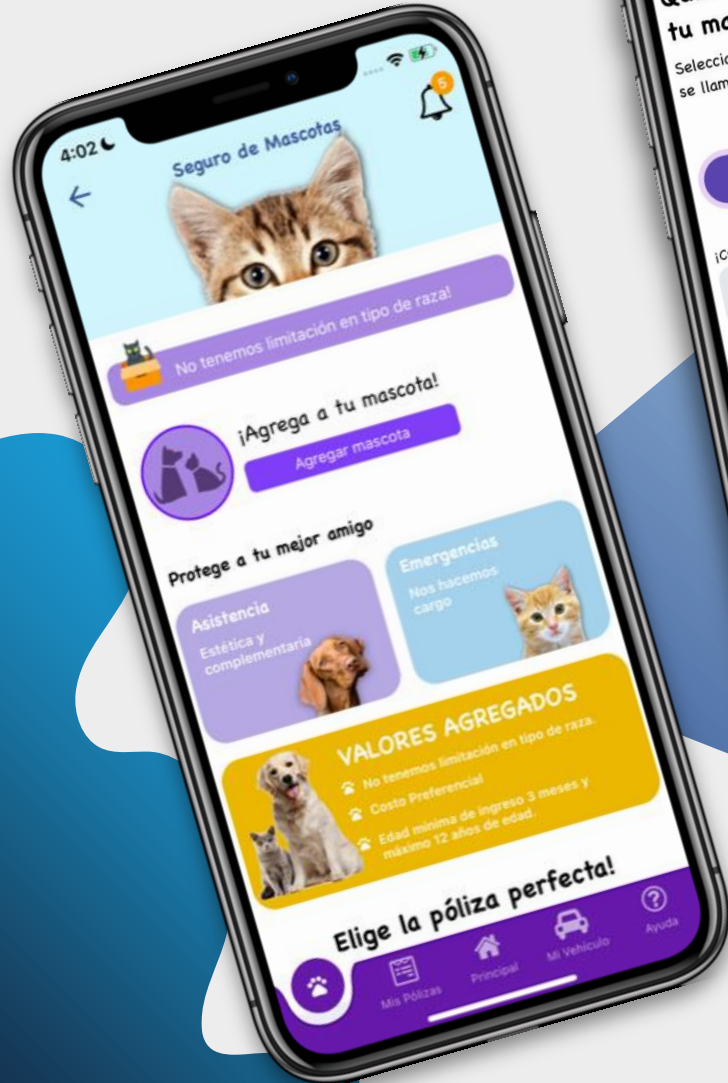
4:02

5

Seguro de Mascotas

No tenemos limitación en tipo de raza!

¡Agrega a tu mascota!

Agregar mascota

Protege a tu mejor amigo

Asistencia
Estética y complementaria

Emergencias
Nos hacemos cargo

VALORES AGREGADOS
No tenemos limitación en tipo de raza.
Costo Preferencial
Edad mínima de ingreso 3 meses y máximo 12 años de edad.

Elige la póliza perfecta!

Mis Pólizas
Principal
Mi Vehículo
Ayuda

Qu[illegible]
tu ma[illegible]
Seleccio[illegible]
se llam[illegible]
¡C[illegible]